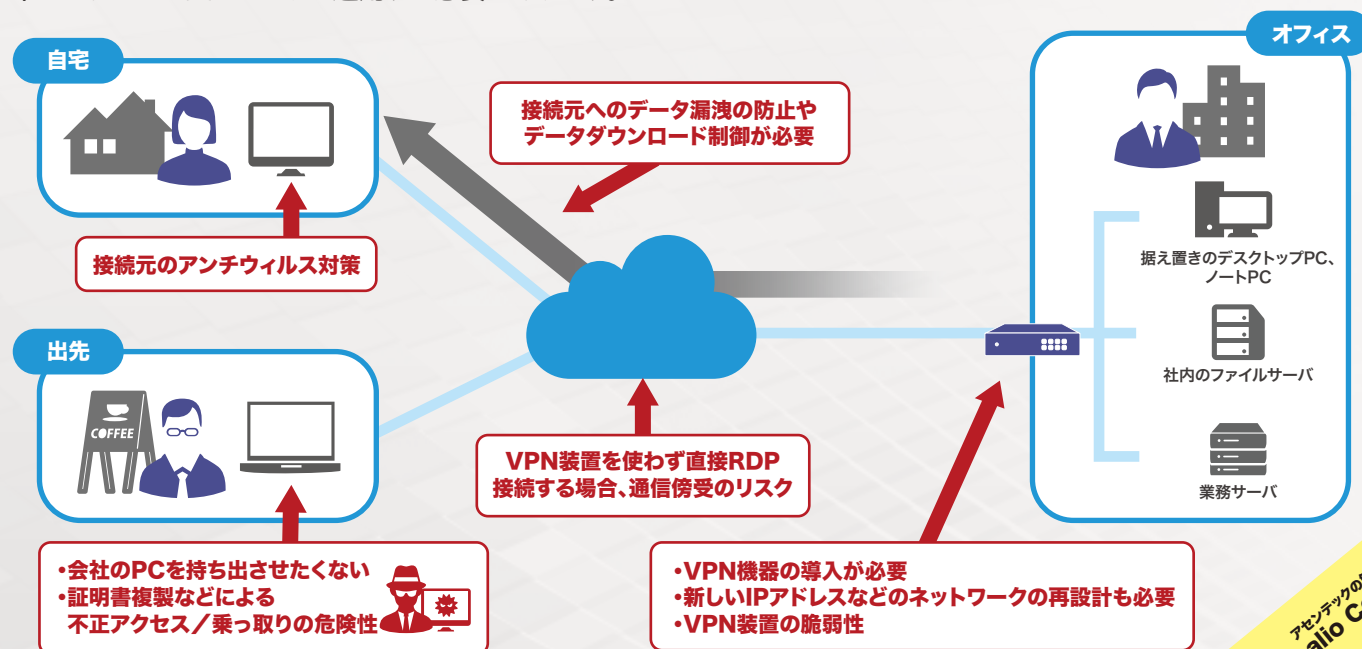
自宅

接続元へのデータ漏洩の防止やデータダウンロード制御が必要

オフィス

接続元のアンチウィルス対策

据え置きのデスクトップPC、ノートPC

出先

社内のファイルサーバ

COFFEE

VPN装置を使わず直接RDP接続する場合、通信傍受のリスク

業務サーバ

•会社のPCを持ち出させたくない
•証明書複製などによる不正アクセス／乗っ取りの危険性

•VPN機器の導入が必要
•新しいIPアドレスなどのネットワークの再設計も必要
•VPN装置の脆弱性

アセンテックの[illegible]
alio C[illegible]